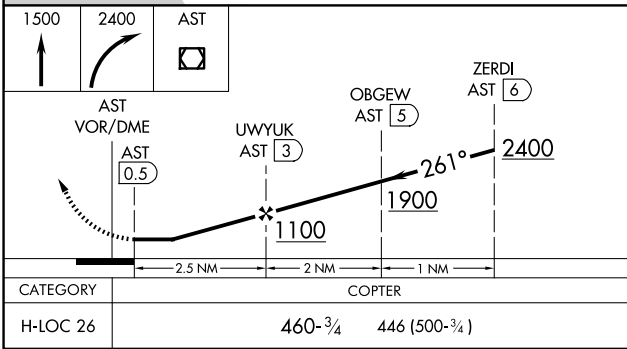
| 1500 | 2400 | AST |
|---|---|---|

AST VOR/DME

AST 0.5

UWYUK AST 3

OBGEW AST 5

ZERDI AST 6

261°

2400

1900

1100

2.5 NM

2 NM

1 NM

| CATEGORY | COPTER |
|---|---|
| H-LOC 26 | 460-$\frac{3}{4}$ 446 (500-$\frac{3}{4}$) |